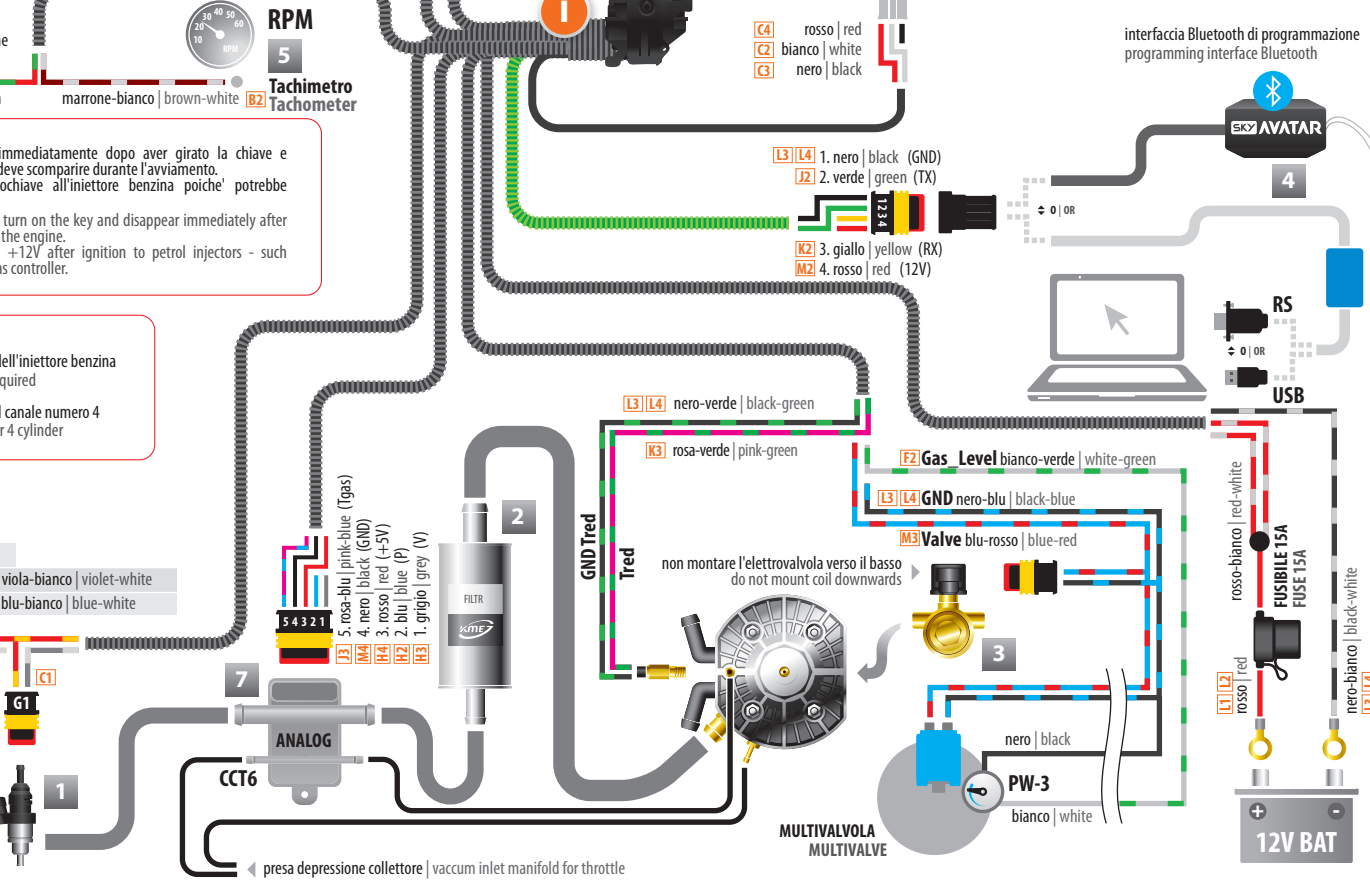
e

RPM
5
Tachimetro
B2 Tachometer
marrone-bianco | brown-white

immediatamente dopo aver girato la chiave e deve scomparire durante l'avviamento. ochiave all'iniettore benzina poiche' potrebbe

turn on the key and disappear immediately after the engine. +12V after ignition to petrol injectors - such as controller.

dell'iniettore benzina quired

l canale numero 4 r 4 cylinder

viola-bianco | violet-white
blu-bianco | blue-white

C1
G1
1

C4 rosso | red
C2 bianco | white
C3 nero | black

interfaccia Bluetooth di programmazione
programming interface Bluetooth
SKY AVATAR
4

L3 L4 1. nero | black (GND)
J2 2. verde | green (TX)
1 2 3 4
K2 3. giallo | yellow (RX)
M2 4. rosso | red (12V)
0 | OR

RS
0 | OR
USB

L3 L4 nero-verde | black-green
K3 rosa-verde | pink-green
F2 Gas_Level bianco-verde | white-green
L3 L4 GND nero-blu | black-blue
M3 Valve blu-rosso | blue-red

rosso-bianco | red-white
FUSIBILE 15A
FUSE 15A
nero-bianco | black-white
L1 L2 rosso | red

GND Tred
Tred

non montare l'elettrovalvola verso il basso
do not mount coil downwards
3

2
FILTR
KME

5 4 3 2 1
J3 5. rosa-blu | pink-blue (Tgas)
M4 4. nero | black (GND)
H4 3. rosso | red (+5V)
H2 2. blu | blue (P)
H3 1. grigio | grey (V)

7
ANALOG
CCT6

nero | black
PW-3
bianco | white
MULTIVALVOLA
MULTIVALVE

12V BAT

presa depressione collettore | vaccum inlet manifold for throttle